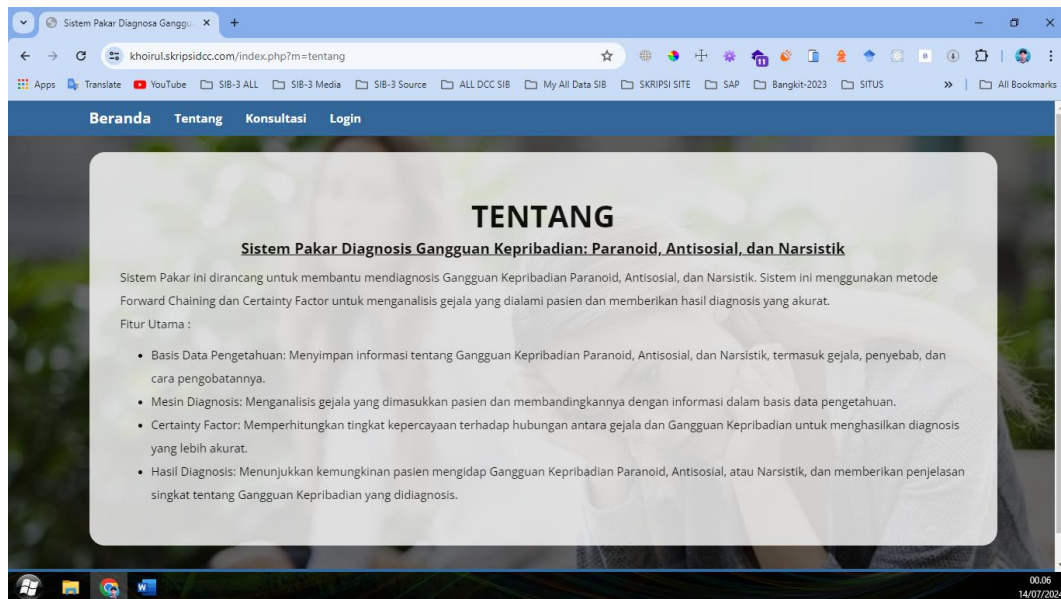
Sistem Pakar Diagnosa Ganggu ×  +

khoirul.skripsidcc.com/index.php?m=tentang

Apps  Translate  YouTube  SIB-3 ALL  SIB-3 Media  SIB-3 Source  ALL DCC SIB  My All Data SIB  SKRIPSI SITE  SAP  Bangkit-2023  SITUS  »  All Bookmarks

Beranda  Tentang  Konsultasi  Login

TENTANG

Sistem Pakar Diagnosis Gangguan Kepribadian: Paranoid, Antisosial, dan Narsistik

Sistem Pakar ini dirancang untuk membantu mendiagnosis Gangguan Kepribadian Paranoid, Antisosial, dan Narsistik. Sistem ini menggunakan metode Forward Chaining dan Certainty Factor untuk menganalisis gejala yang dialami pasien dan memberikan hasil diagnosis yang akurat.
Fitur Utama :

- Basis Data Pengetahuan: Menyimpan informasi tentang Gangguan Kepribadian Paranoid, Antisosial, dan Narsistik, termasuk gejala, penyebab, dan cara pengobatannya.
- Mesin Diagnosis: Menganalisis gejala yang dimasukkan pasien dan membandingkannya dengan informasi dalam basis data pengetahuan.
- Certainty Factor: Memperhitungkan tingkat kepercayaan terhadap hubungan antara gejala dan Gangguan Kepribadian untuk menghasilkan diagnosis yang lebih akurat.
- Hasil Diagnosis: Menunjukkan kemungkinan pasien mengidap Gangguan Kepribadian Paranoid, Antisosial, atau Narsistik, dan memberikan penjelasan singkat tentang Gangguan Kepribadian yang didiagnosis.

00.06
14/07/2024